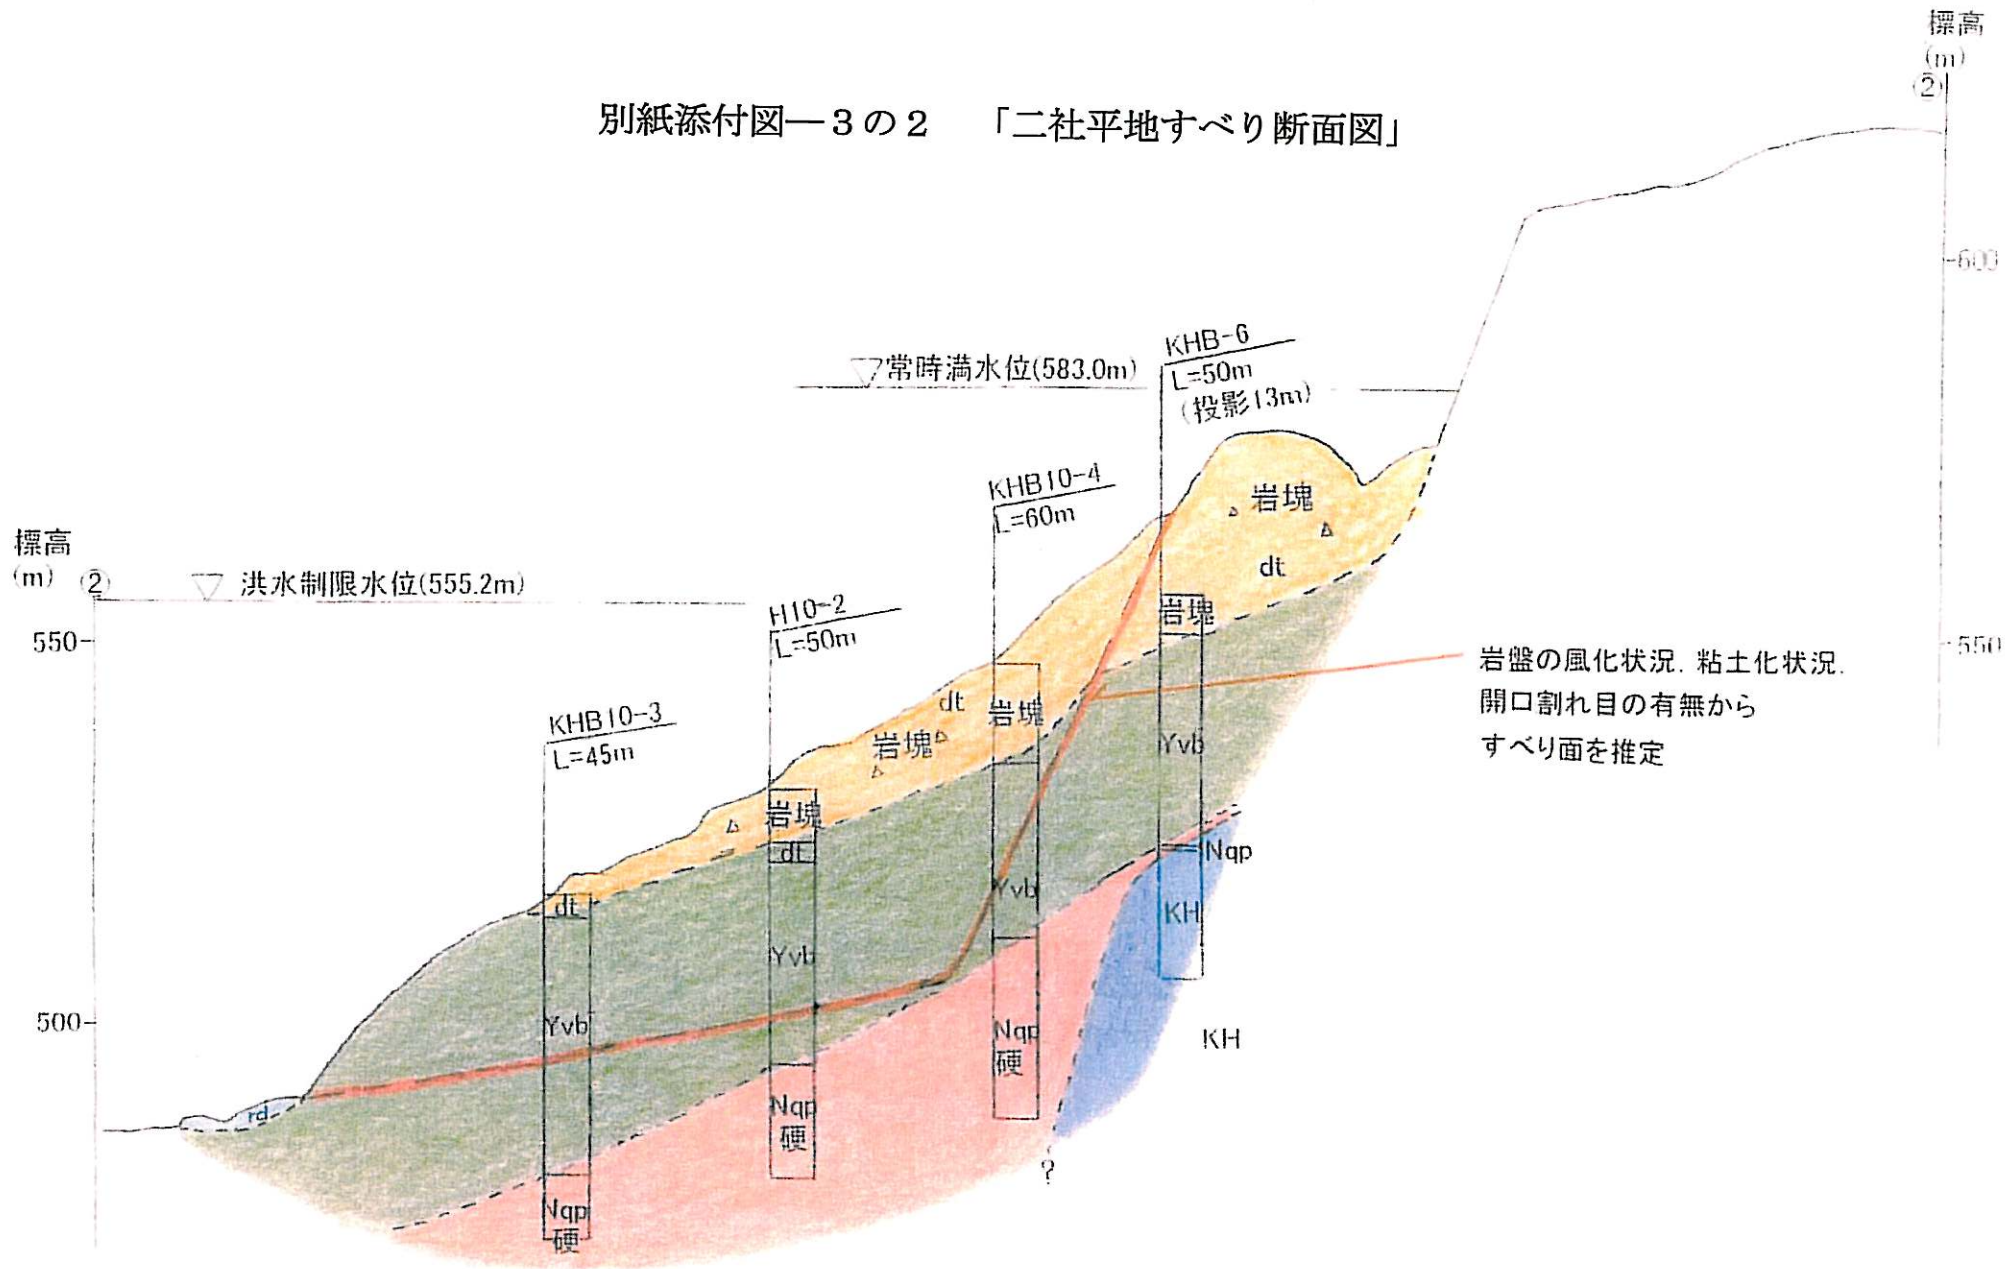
別紙添付図一３の２　「二社平地すべり断面図」

標高
(m)
②
600
550

標高
(m)
②
550
500

▽常時満水位(583.0m)
▽洪水制限水位(555.2m)

KHB-6
L=50m
(投影13m)

KHB10-4
L=60m

H10-2
L=50m

KHB10-3
L=45m

岩塊
dt
岩塊
岩塊
dt
岩塊
岩塊
dt
dt

Yvb
Yvb
Yvb
Yvb
Nqp
KH
KH
Nqp
硬
Nqp
硬
Nqp
硬
rd
?

岩盤の風化状況，粘土化状況，
開口割れ目の有無から
すべり面を推定